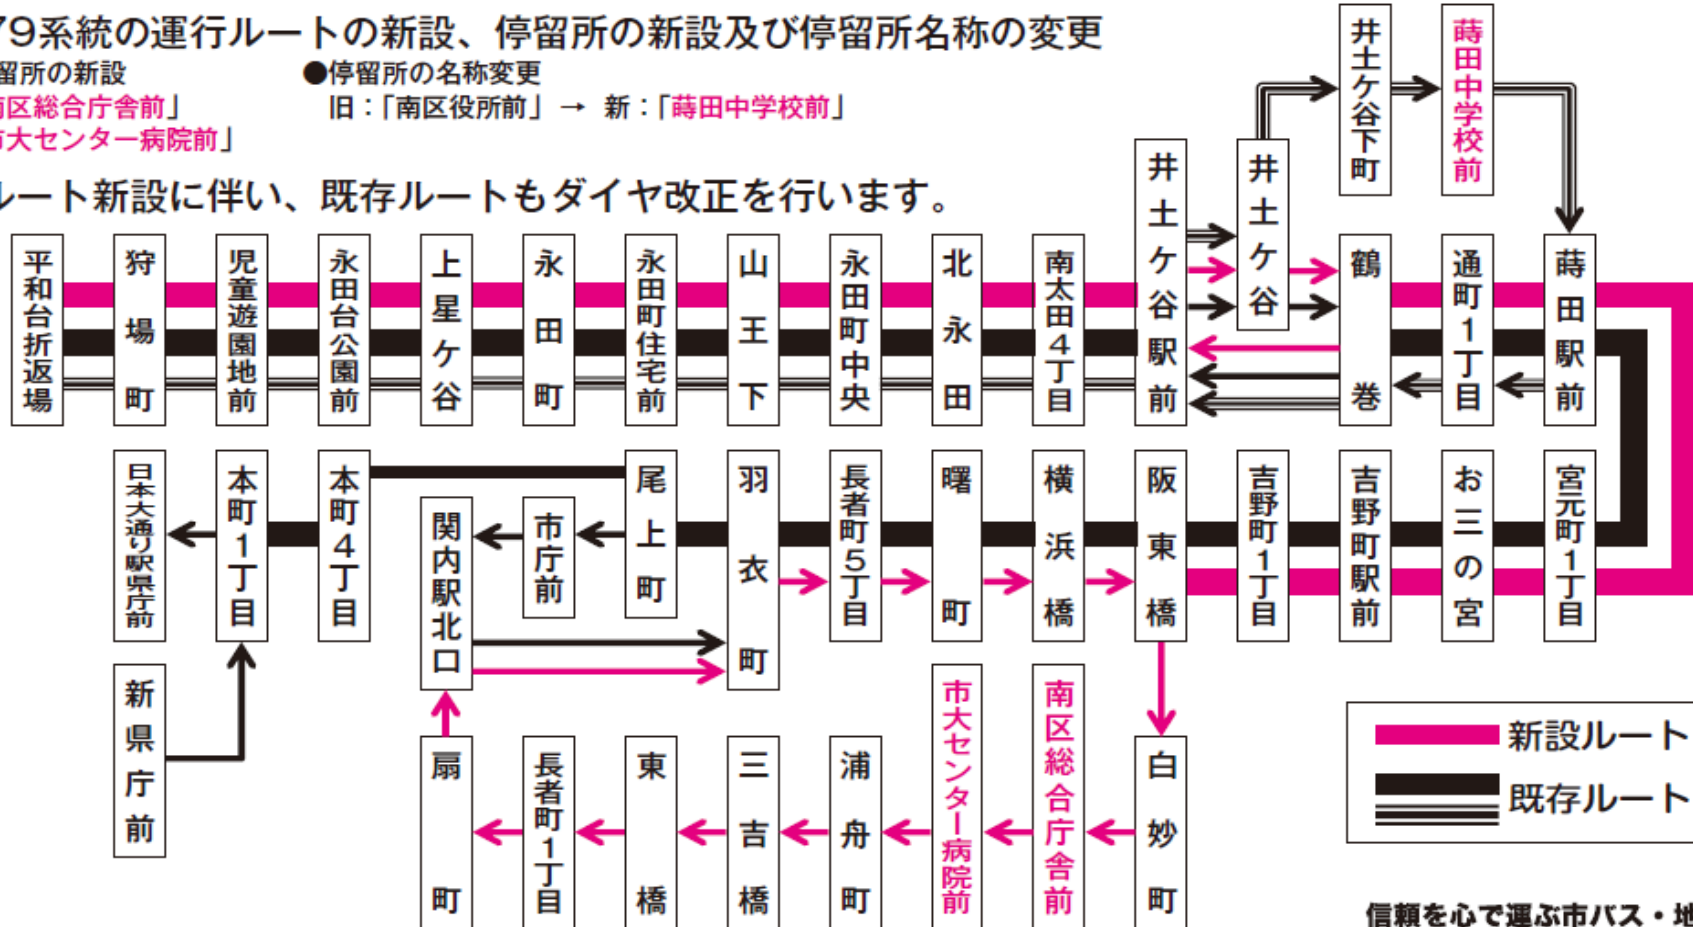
79系統の運行ルートの新設、停留所の新設及び停留所名称の変更
留所の新設
南区総合庁舎前」
市大センター病院前」
●停留所の名称変更
旧：「南区役所前」 → 新：「蒔田中学校前」
ルート新設に伴い、既存ルートもダイヤ改正を行います。

井土ケ谷下町
蒔田中学校前
井土ケ谷駅前
井土ケ谷
平和台折返場
狩場町
児童遊園地前
永田台公園前
上星ケ谷
永田町
永田町住宅前
山王下
永田町中央
北永田
南太田4丁目
鶴巻
通町1丁目
蒔田駅前
日本大通り駅県庁前
本町1丁目
本町4丁目
関内駅北口
市庁前
尾上町
羽衣町
長者町5丁目
曙町
横浜橋
阪東橋
吉野町1丁目
吉野町駅前
お三の宮
宮元町1丁目
新県庁前
扇町
長者町1丁目
東橋
三吉橋
浦舟町
市大センター病院前
南区総合庁舎前
白妙町

新設ルート
既存ルート

信頼を心で運ぶ市バス・地